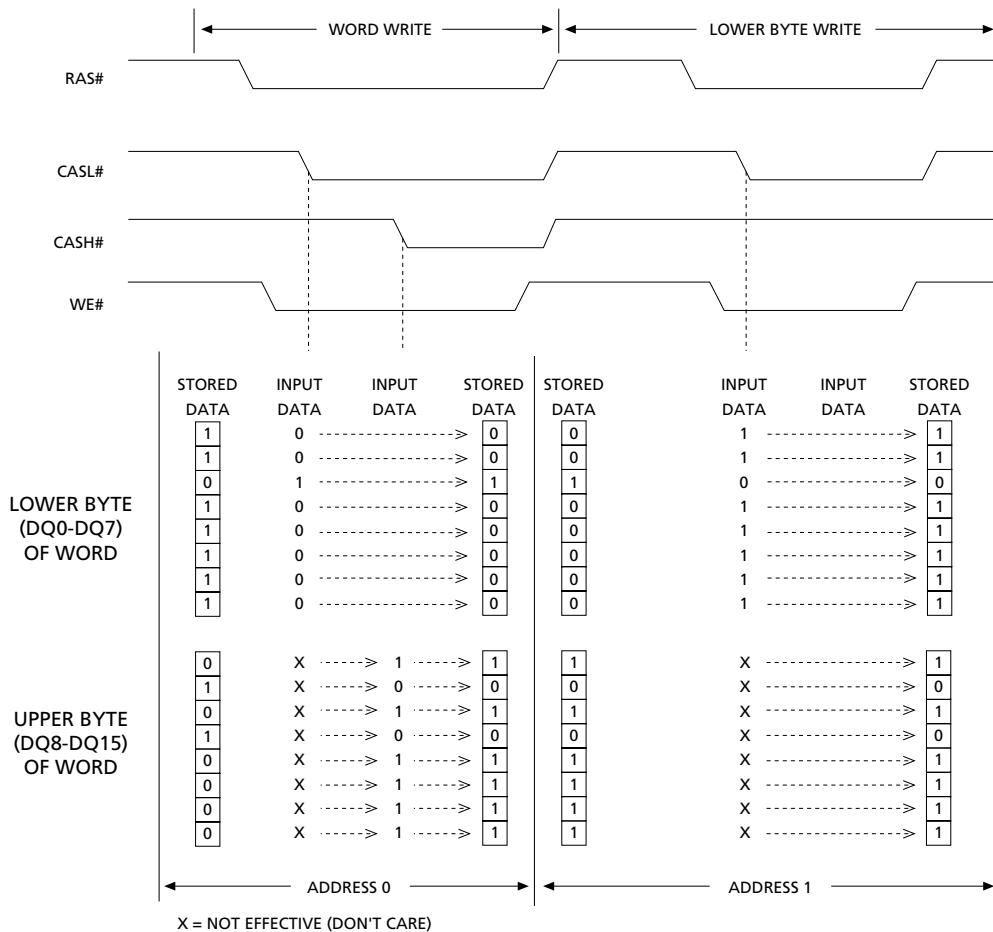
WORD WRITE

LOWER BYTE WRITE

RAS#

CASL#

CASH#

WE#

| | STORED DATA | INPUT DATA | INPUT DATA | STORED DATA | STORED DATA | INPUT DATA | INPUT DATA | STORED DATA |
|---|---|---|---|---|---|---|---|---|
| LOWER BYTE (DQ0-DQ7) OF WORD | 1 | 0 | | 0 | 0 | 1 | | 1 |
| | 1 | 0 | | 0 | 0 | 1 | | 1 |
| | 0 | 1 | | 1 | 1 | 0 | | 0 |
| | 1 | 0 | | 0 | 0 | 1 | | 1 |
| | 1 | 0 | | 0 | 0 | 1 | | 1 |
| | 1 | 0 | | 0 | 0 | 1 | | 1 |
| | 1 | 0 | | 0 | 0 | 1 | | 1 |
| | 1 | 0 | | 0 | 0 | 1 | | 1 |
| UPPER BYTE (DQ8-DQ15) OF WORD | 0 | X | 1 | 1 | 1 | X | | 1 |
| | 1 | X | 0 | 0 | 0 | X | | 0 |
| | 0 | X | 1 | 1 | 1 | X | | 1 |
| | 1 | X | 0 | 0 | 0 | X | | 0 |
| | 0 | X | 1 | 1 | 1 | X | | 1 |
| | 0 | X | 1 | 1 | 1 | X | | 1 |
| | 0 | X | 1 | 1 | 1 | X | | 1 |
| | 0 | X | 1 | 1 | 1 | X | | 1 |

ADDRESS 0

ADDRESS 1

X = NOT EFFECTIVE (DON'T CARE)